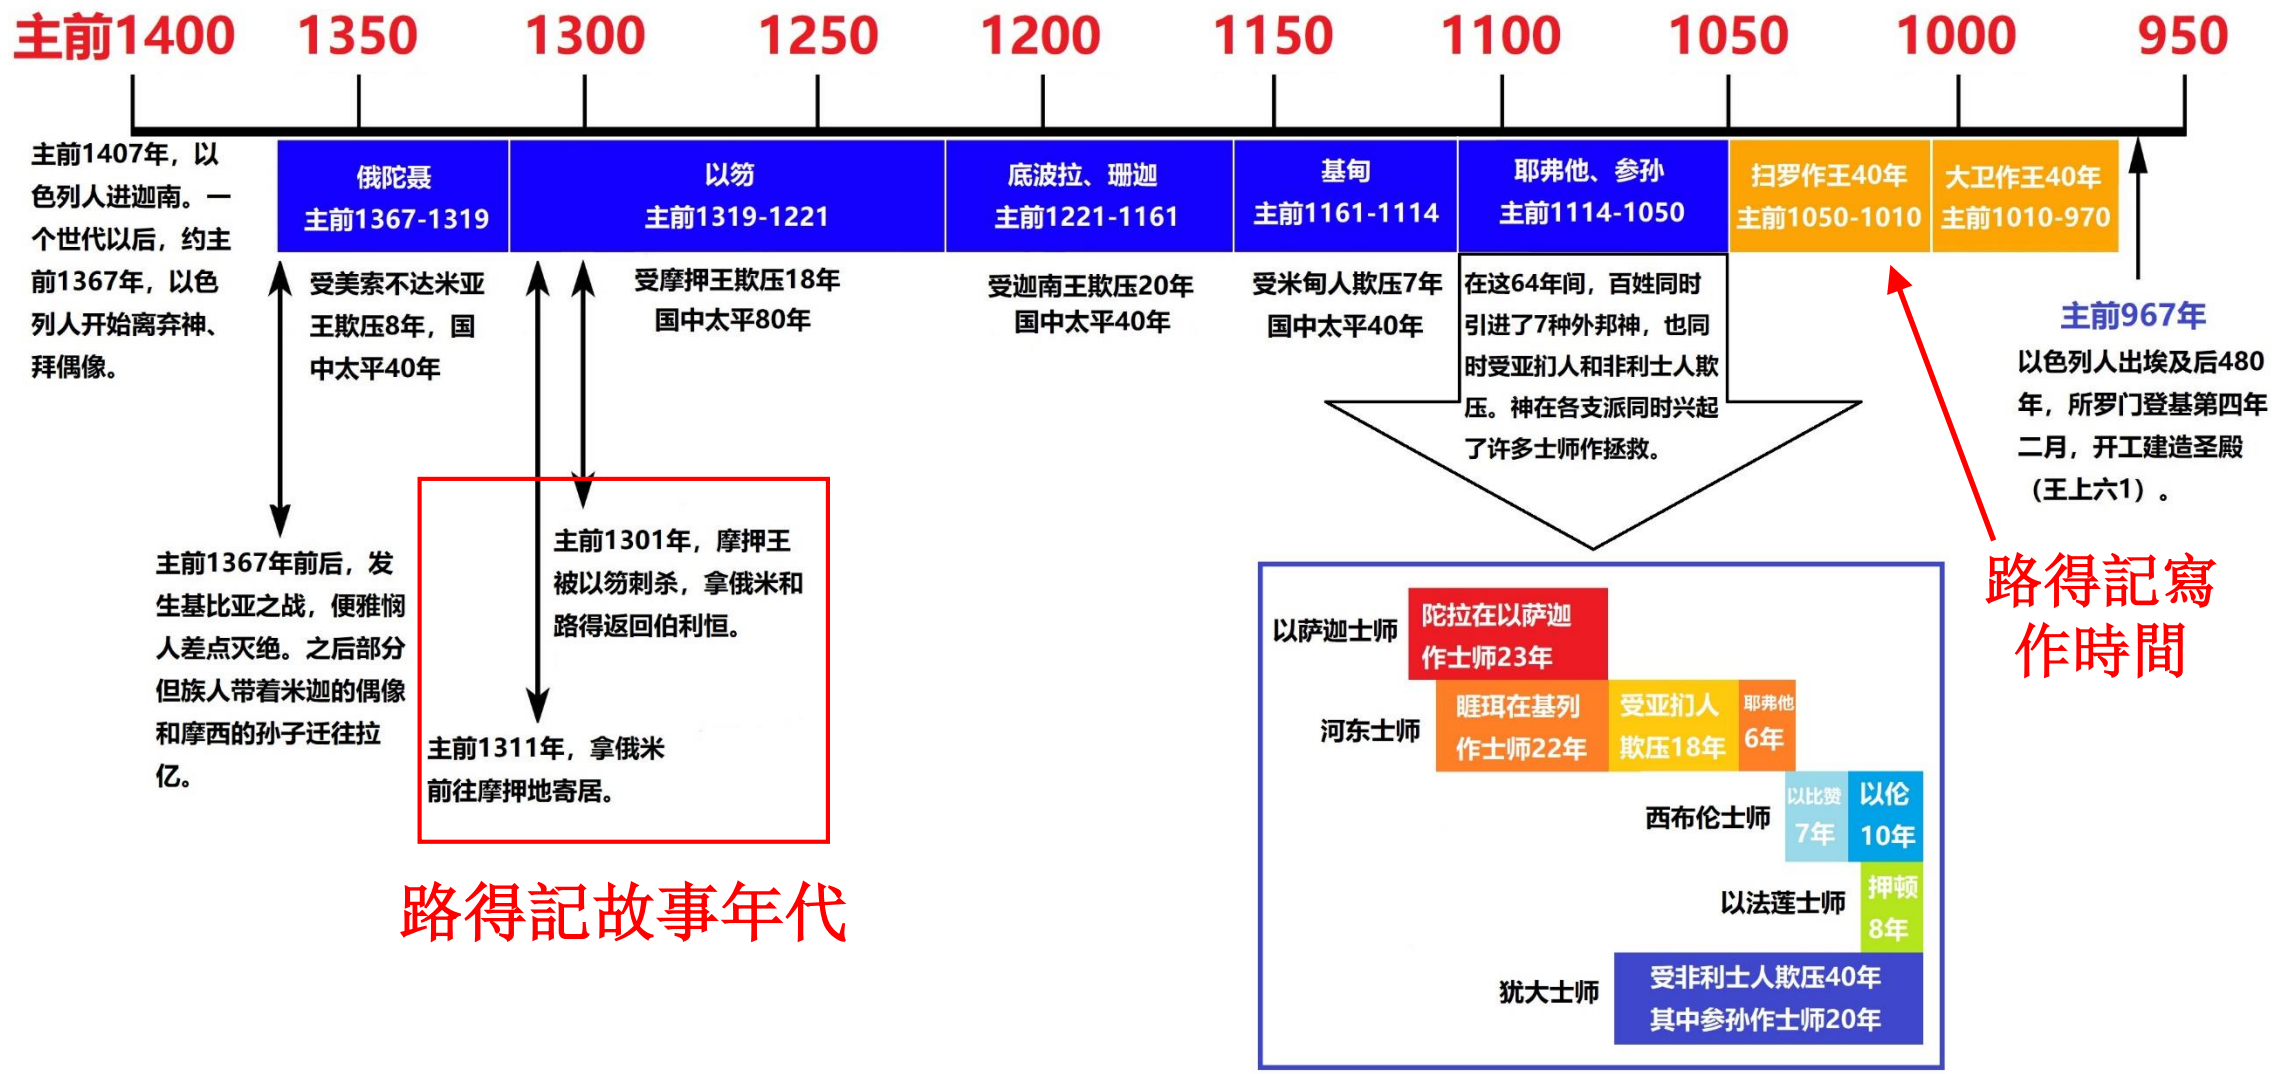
主前1400 1350 1300 1250 1200 1150 1100 1050 1000 950

主前1407年，以色列人进迦南。一个世代以后，约主前1367年，以色列人开始离弃神、拜偶像。

| 俄陀聂 主前1367-1319 | 以笏 主前1319-1221 | 底波拉、珊迦 主前1221-1161 | 基甸 主前1161-1114 | 耶弗他、参孙 主前1114-1050 | 扫罗作王40年 主前1050-1010 | 大卫作王40年 主前1010-970 |
|---|---|---|---|---|---|---|

受美索不达米亚王欺压8年，国中太平40年

受摩押王欺压18年 国中太平80年

受迦南王欺压20年 国中太平40年

受米甸人欺压7年 国中太平40年

在这64年间，百姓同时引进了7种外邦神，也同时受亚扪人和非利士人欺压。神在各支派同时兴起了许多士师作拯救。

主前967年
以色列人出埃及后480年，所罗门登基第四年二月，开工建造圣殿（王上六1）。

主前1367年前后，发生基比亚之战，便雅悯人差点灭绝。之后部分但族人带着米迦的偶像和摩西的孙子迁往拉亿。

主前1301年，摩押王被以笏刺杀，拿俄米和路得返回伯利恒。

主前1311年，拿俄米前往摩押地寄居。

路得記故事年代

路得記寫作時間

以萨迦士师 陀拉在以萨迦作士师23年

河东士师 睚珥在基列作士师22年 受亚扪人欺压18年 耶弗他 6年

西布伦士师 以比赞 7年 以伦 10年

以法莲士师 押顿 8年

犹大士师 受非利士人欺压40年 其中参孙作士师20年